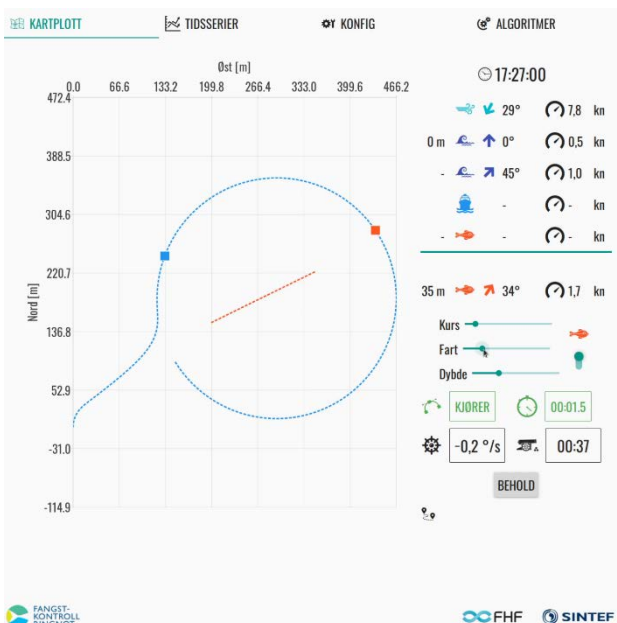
KARTPLOTT TIDSSERIER KONFIG ALGORITMER

Øst [m]

0.0 66.6 133.2 199.8 266.4 333.0 399.6 466.2

472.4
388.5
304.6
220.7
136.8
52.9
-31.0
-114.9

Nord [m]

17:27:00

29° 7,8 kn

0 m 0° 0,5 kn

- 45° 1,0 kn

- - kn

- - kn

35 m 34° 1,7 kn

Kurs
Fart
Dybde

KJØRER 00:01.5

-0,2 °/s 00:37

BEHOLD

FANGST-KONTROLL

FHF SINTEF